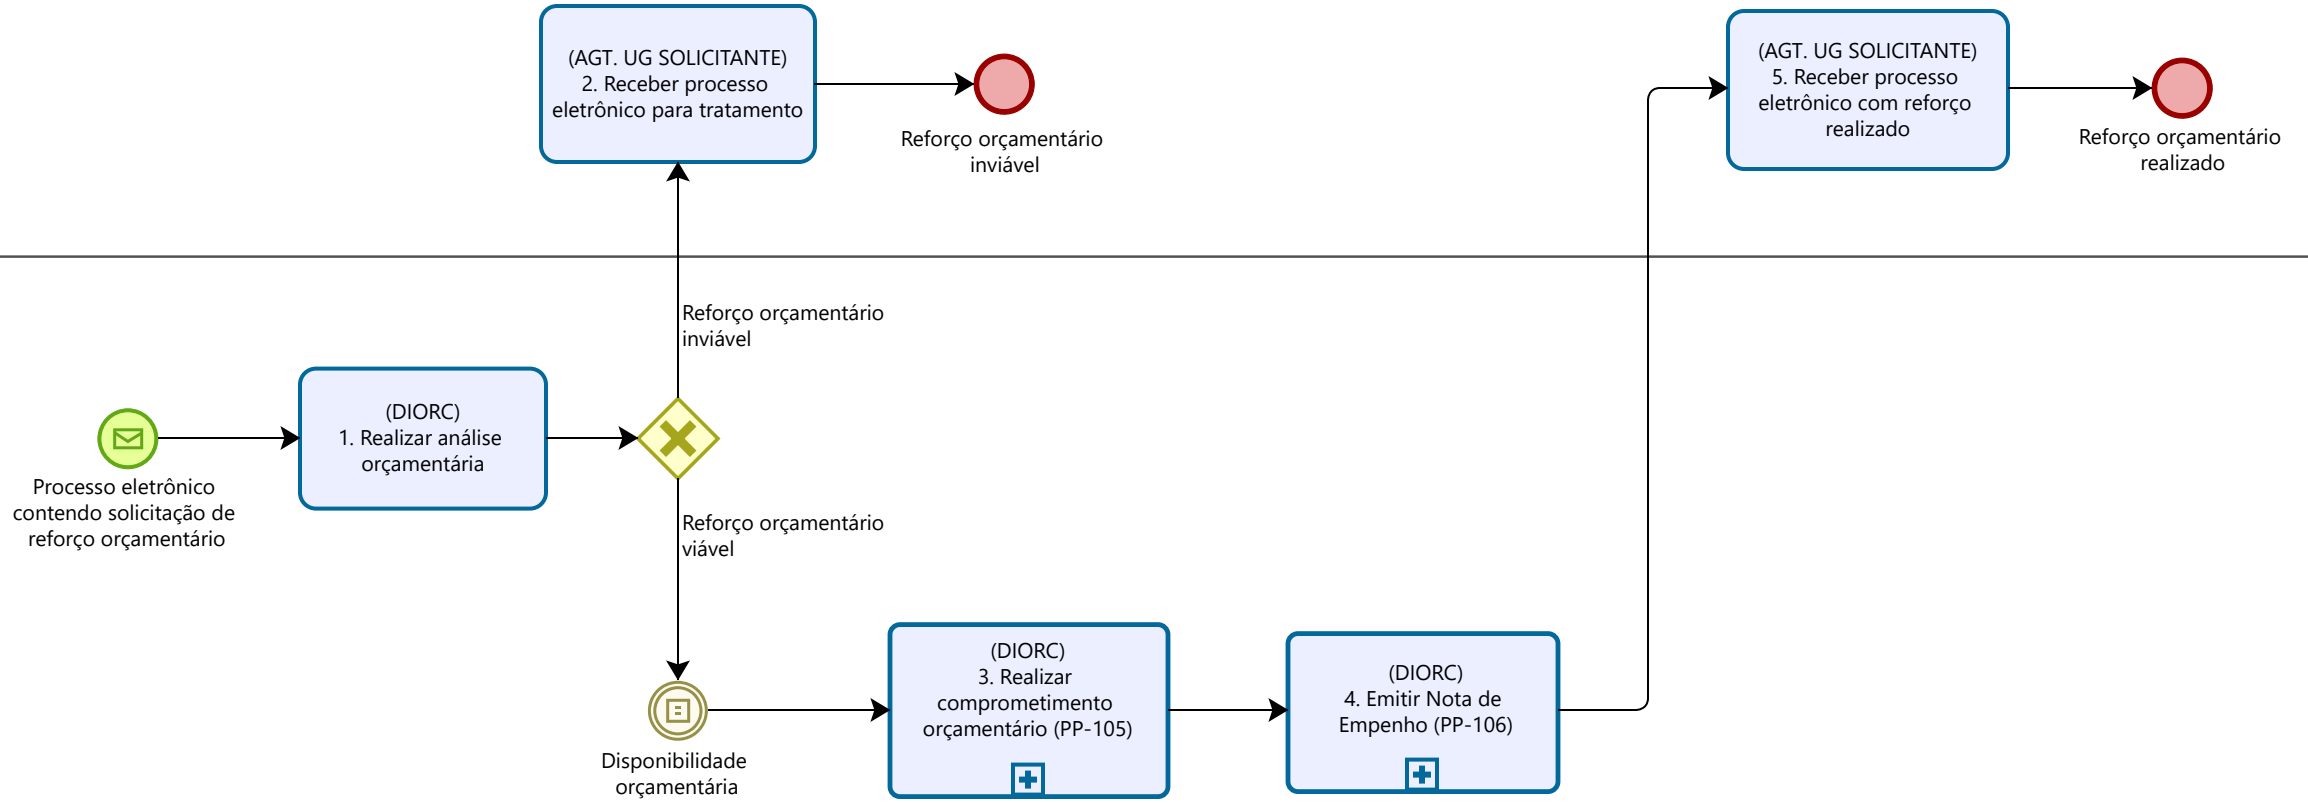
(AGT. UG SOLICITANTE)
2. Receber processo eletrônico para tratamento

Reforço orçamentário inviável

(AGT. UG SOLICITANTE)
5. Receber processo eletrônico com reforço realizado

Reforço orçamentário realizado

Reforço orçamentário inviável

Processo eletrônico contendo solicitação de reforço orçamentário

(DIORC)
1. Realizar análise orçamentária

Reforço orçamentário viável

Disponibilidade orçamentária

(DIORC)
3. Realizar comprometimento orçamentário (PP-105)

(DIORC)
4. Emitir Nota de Empenho (PP-106)